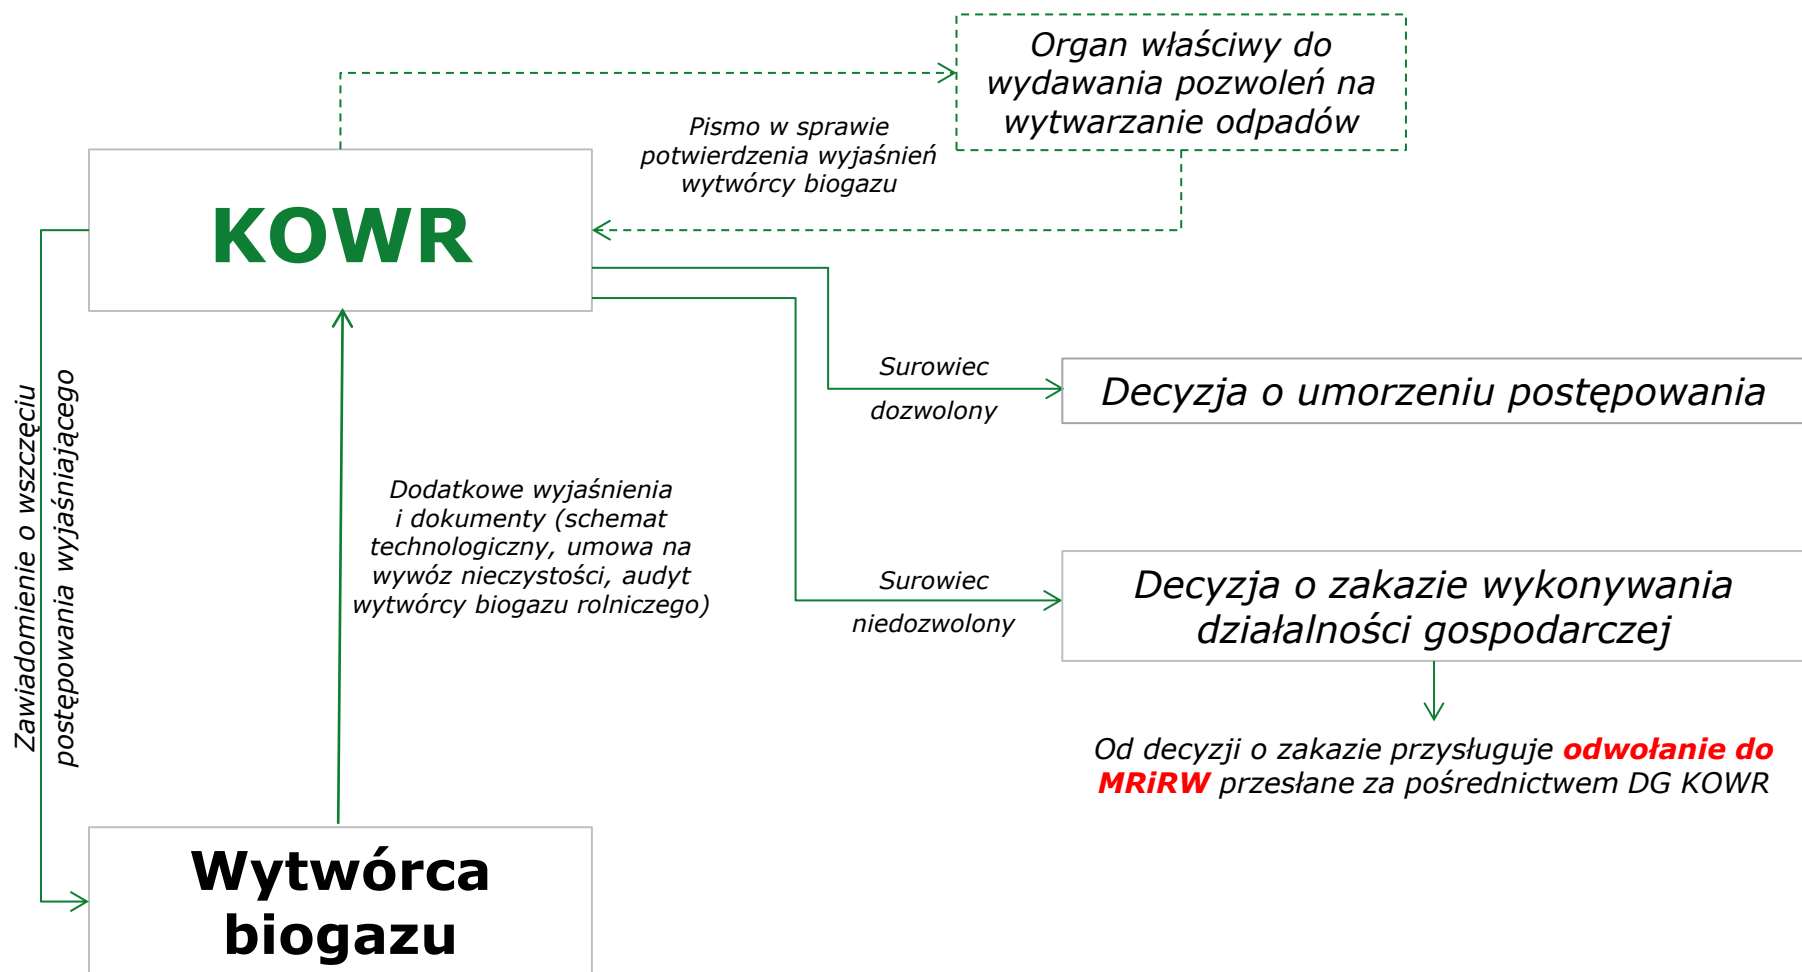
Organ właściwy do wydawania pozwoleń na wytwarzanie odpadów

Pismo w sprawie potwierdzenia wyjaśnień wytwórcy biogazu

KOWR

Zawiadomienie o wszczęciu postępowania wyjaśniającego

Surowiec dozwolony

Decyzja o umorzeniu postępowania

Dodatkowe wyjaśnienia i dokumenty (schemat technologiczny, umowa na wywóz nieczystości, audyt wytwórcy biogazu rolniczego)

Surowiec niedozwolony

Decyzja o zakazie wykonywania działalności gospodarczej

Od decyzji o zakazie przysługuje odwołanie do MRiRW przesłane za pośrednictwem DG KOWR

Wytwórca biogazu